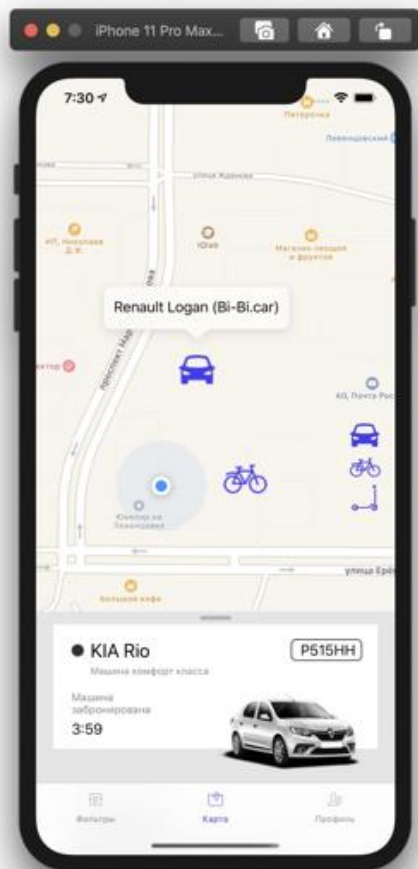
iPhone 11 Pro Max...

7:30

Пятёрочка

Левенцовский

улица Жданова

ИП, Николаев Д.И.

iGlab

Магазин овощей и фруктов

Renault Logan (Bi-Bi.car)

проспект Мар

ктор

АО, Почта Рос

Ювелир на Левенцовке

улица Ерё

Большая кофе

KIA Rio

P515HH

Машина комфорт класса

Машина забронирована

3:59

Фильтры

Карта

Профиль